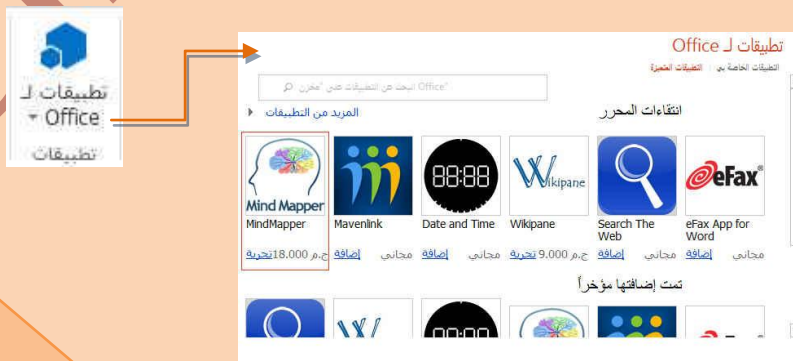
تطبيقات لـ Office
تطبيقات

تطبيقات لـ Office
التطبيقات الخاصة بي | التطبيقات المميزة
البحث عن التطبيقات في "متجر Office"
انتقاءات المحرر
المزيد من التطبيقات

eFax App for Word
مجاني إضافة

Search The Web
مجاني إضافة

Wikipane
9.000 ج.م تجربة

Date and Time
مجاني إضافة

Mavenlink
مجاني إضافة

Mind Mapper
MindMapper
18.000 ج.م تجربة

تمت إضافتها مؤخراً